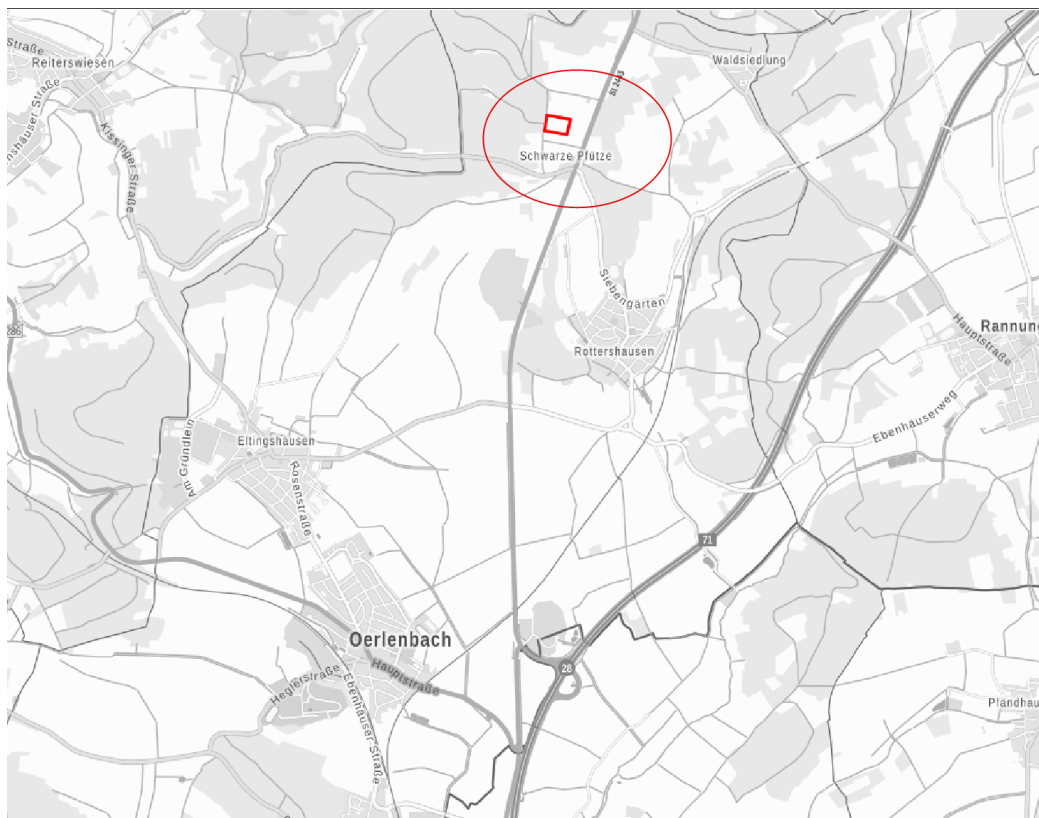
Straße
Reiterswiesen
Kissinger Straße
nshäuser Straße
Waldsiedlung
St2445
Schwarze Pfütze
Siebengärten
286
Rottershausen
Rannung
Hauptstraße
Ebenhäuserweg
Am Gründlein
Eltingshausen
Rosenstraße
71
Oerlenbach
Heglerstraße
Hauptstraße
Ebenhäuser Straße
28
Pfändhau